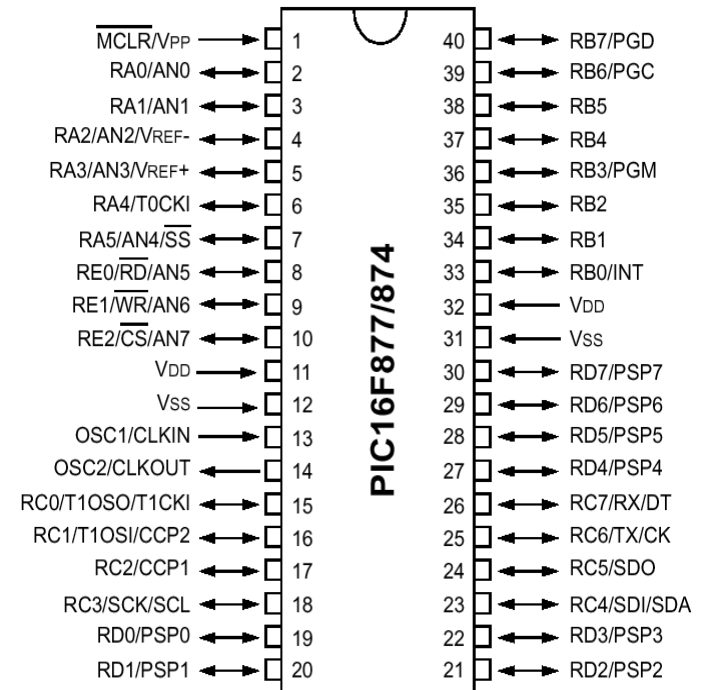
$\overline{MCLR}$/VPP 1
RA0/AN0 2
RA1/AN1 3
RA2/AN2/VREF- 4
RA3/AN3/VREF+ 5
RA4/T0CKI 6
RA5/AN4/$\overline{SS}$ 7
RE0/$\overline{RD}$/AN5 8
RE1/$\overline{WR}$/AN6 9
RE2/$\overline{CS}$/AN7 10
VDD 11
VSS 12
OSC1/CLKIN 13
OSC2/CLKOUT 14
RC0/T1OSO/T1CKI 15
RC1/T1OSI/CCP2 16
RC2/CCP1 17
RC3/SCK/SCL 18
RD0/PSP0 19
RD1/PSP1 20

PIC16F877/874

40 RB7/PGD
39 RB6/PGC
38 RB5
37 RB4
36 RB3/PGM
35 RB2
34 RB1
33 RB0/INT
32 VDD
31 VSS
30 RD7/PSP7
29 RD6/PSP6
28 RD5/PSP5
27 RD4/PSP4
26 RC7/RX/DT
25 RC6/TX/CK
24 RC5/SDO
23 RC4/SDI/SDA
22 RD3/PSP3
21 RD2/PSP2